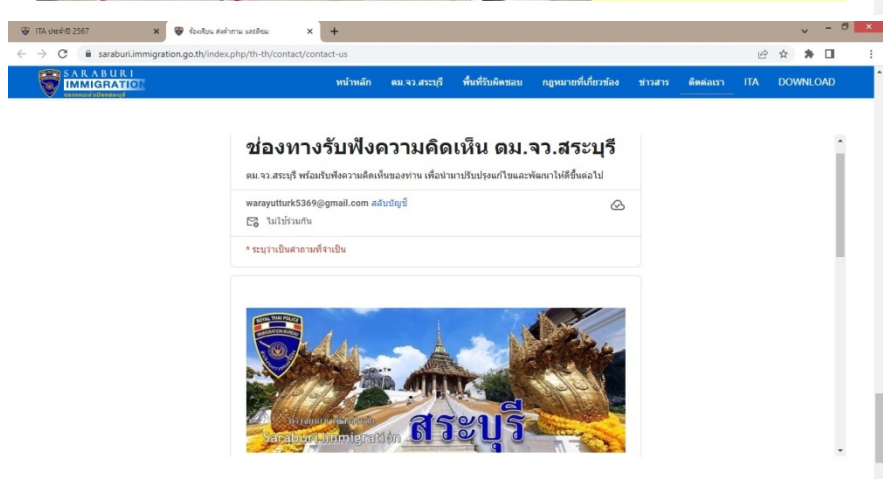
ITA ประจำปี 2567 ×
ร้องเรียน ลงคำถาม แสดงเลือ ×
+

saraburi.immigration.go.th/index.php/th-th/contact/contact-us

SARABURI IMMIGRATION

หน้าหลัก ตม.จว.สระบุรี พื้นที่รับผิดชอบ กฎหมายที่เกี่ยวข้อง ข่าวสาร ติดต่อเรา ITA DOWNLOAD

ช่องทางรับฟังความคิดเห็น ตม.จว.สระบุรี

ตม.จว.สระบุรี พร้อมรับฟังความคิดเห็นของท่าน เพื่อนำมาปรับปรุงแก้ไขและพัฒนาให้ดียิ่งขึ้นต่อไป

warayutturk5369@gmail.com สลับบัญชี

ไม่ใช้ร่วมกัน

* ระบุว่าเป็นคำถามที่จำเป็น

ROYAL THAI POLICE IMMIGRATION BUREAU

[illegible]

Saraburi Immigration สระบุรี